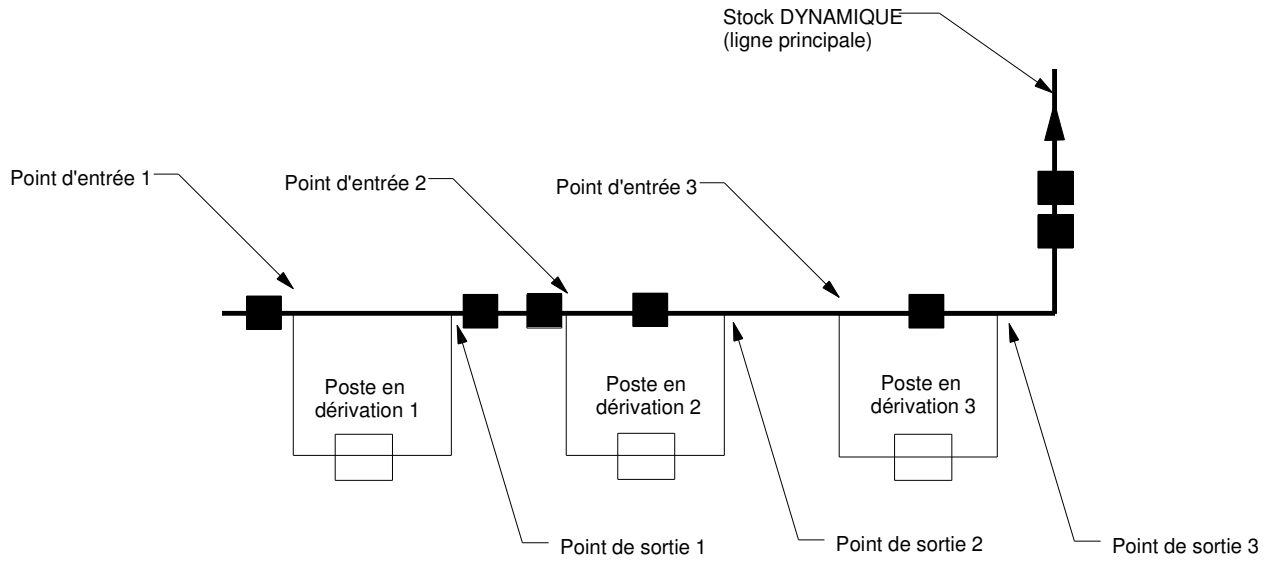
Stock DYNAMIQUE
(ligne principale)

Point d'entrée 1

Point d'entrée 2

Point d'entrée 3

Poste en dérivation 1

Poste en dérivation 2

Poste en dérivation 3

Point de sortie 1

Point de sortie 2

Point de sortie 3